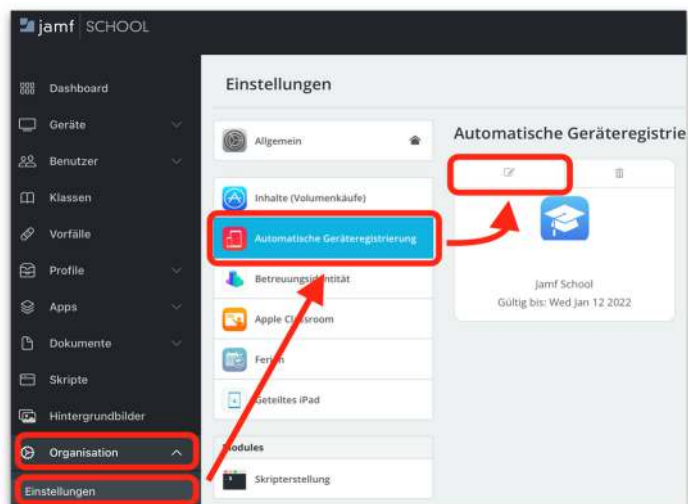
jamf SCHOOL

Dashboard
Geräte
Benutzer
Klassen
Vorfälle
Profile
Apps
Dokumente
Skripte
Hintergrundbilder
Organisation
Einstellungen

Einstellungen

Allgemein

Inhalte (Volumenkäufe)
Automatische Geräteregistrierung
Betreuungsidentität
Apple Classroom
Ferien
Geteiltes iPad

Modules
Skripterstellung

Automatische Geräteregistrie

Jamf School
Gültig bis: Wed Jan 12 2022